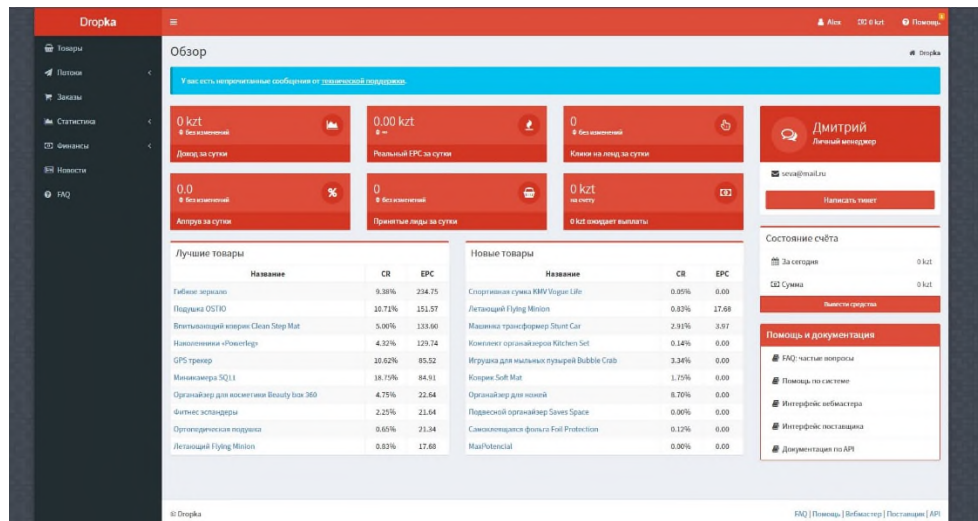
Dropka
≡
Alex 0 kzt Помощь

Товары
Потоки
Заказы
Статистика
Финансы
Новости
FAQ

Обзор
Dropka

У вас есть непрочитанные сообщения от технической поддержки.

0 kzt
без изменений
Доход за сутки

0.00 kzt
Реальный EPC за сутки

0
без изменений
Клики на ленд за сутки

0.0
без изменений
Аппрув за сутки

0
без изменений
Принятые лиды за сутки

0 kzt
на счету
0 kzt ожидает выплаты

Дмитрий
Личный менеджер
seva@mail.ru
Написать тикет

Лучшие товары

| Название | CR | EPC |
|---|---|---|
| Гибкое зеркало | 9.38% | 234.75 |
| Подушка OSTIO | 10.71% | 151.57 |
| Впитывающий коврик Clean Step Mat | 5.00% | 133.60 |
| Наколенники «Powerleg» | 4.32% | 129.74 |
| GPS трекер | 10.62% | 85.52 |
| Миникамера SQ11 | 18.75% | 84.91 |
| Органайзер для косметики Beauty box 360 | 4.75% | 22.64 |
| Фитнес эспандеры | 2.25% | 21.64 |
| Ортопедическая подушка | 0.65% | 21.34 |
| Летающий Flying Minion | 0.83% | 17.68 |

Новые товары

| Название | CR | EPC |
|---|---|---|
| Спортивная сумка KMV Vogue Life | 0.05% | 0.00 |
| Летающий Flying Minion | 0.83% | 17.68 |
| Машинка трансформер Stunt Car | 2.91% | 3.97 |
| Комплект органайзеров Kitchen Set | 0.14% | 0.00 |
| Игрушка для мыльных пузырей Bubble Crab | 3.34% | 0.00 |
| Коврик Soft Mat | 1.75% | 0.00 |
| Органайзер для ножей | 8.70% | 0.00 |
| Подвесной органайзер Saves Space | 0.00% | 0.00 |
| Самоклеящаяся фольга Foil Protection | 0.12% | 0.00 |
| MaxPotencial | 0.00% | 0.00 |

Состояние счёта
За сегодня 0 kzt
Сумма 0 kzt
Вывести средства

Помощь и документация
FAQ: частые вопросы
Помощь по системе
Интерфейс вебмастера
Интерфейс поставщика
Документация по API

© Dropka
FAQ | Помощь | Вебмастер | Поставщик | API